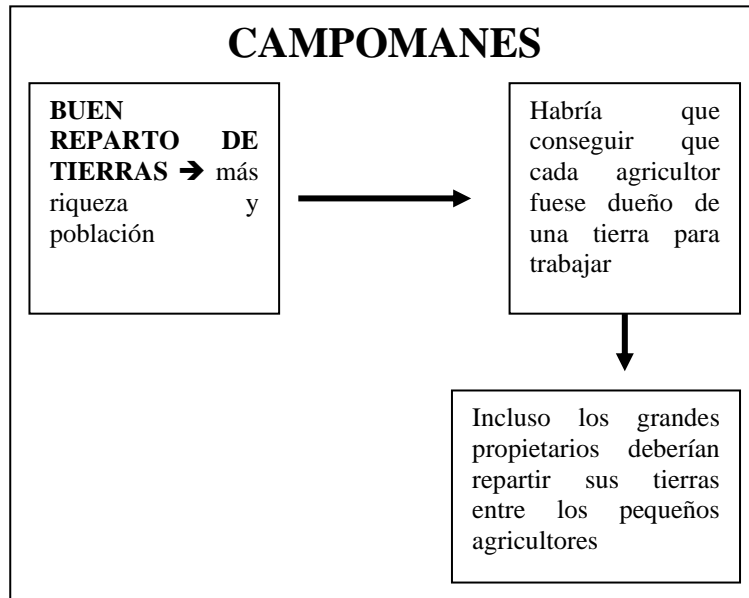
CAMPOMANES

BUEN REPARTO DE TIERRAS → más riqueza y población

Habría que conseguir que cada agricultor fuese dueño de una tierra para trabajar

Incluso los grandes propietarios deberían repartir sus tierras entre los pequeños agricultores